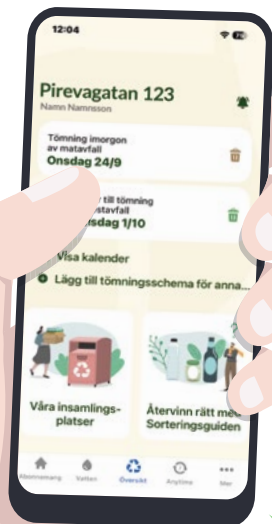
12:04

Pirevagatan 123

Namn Namnsson

Tömning imorgon av matavfall

Onsdag 24/9

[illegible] till tömning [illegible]stavfall

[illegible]sdag 1/10

Visa kalender

Lägg till tömningsschema för anna...

Våra insamlingsplatser

Återvinn rätt med Sorteringsguiden

Abonnemang Vatten Översikt Anytime Mer